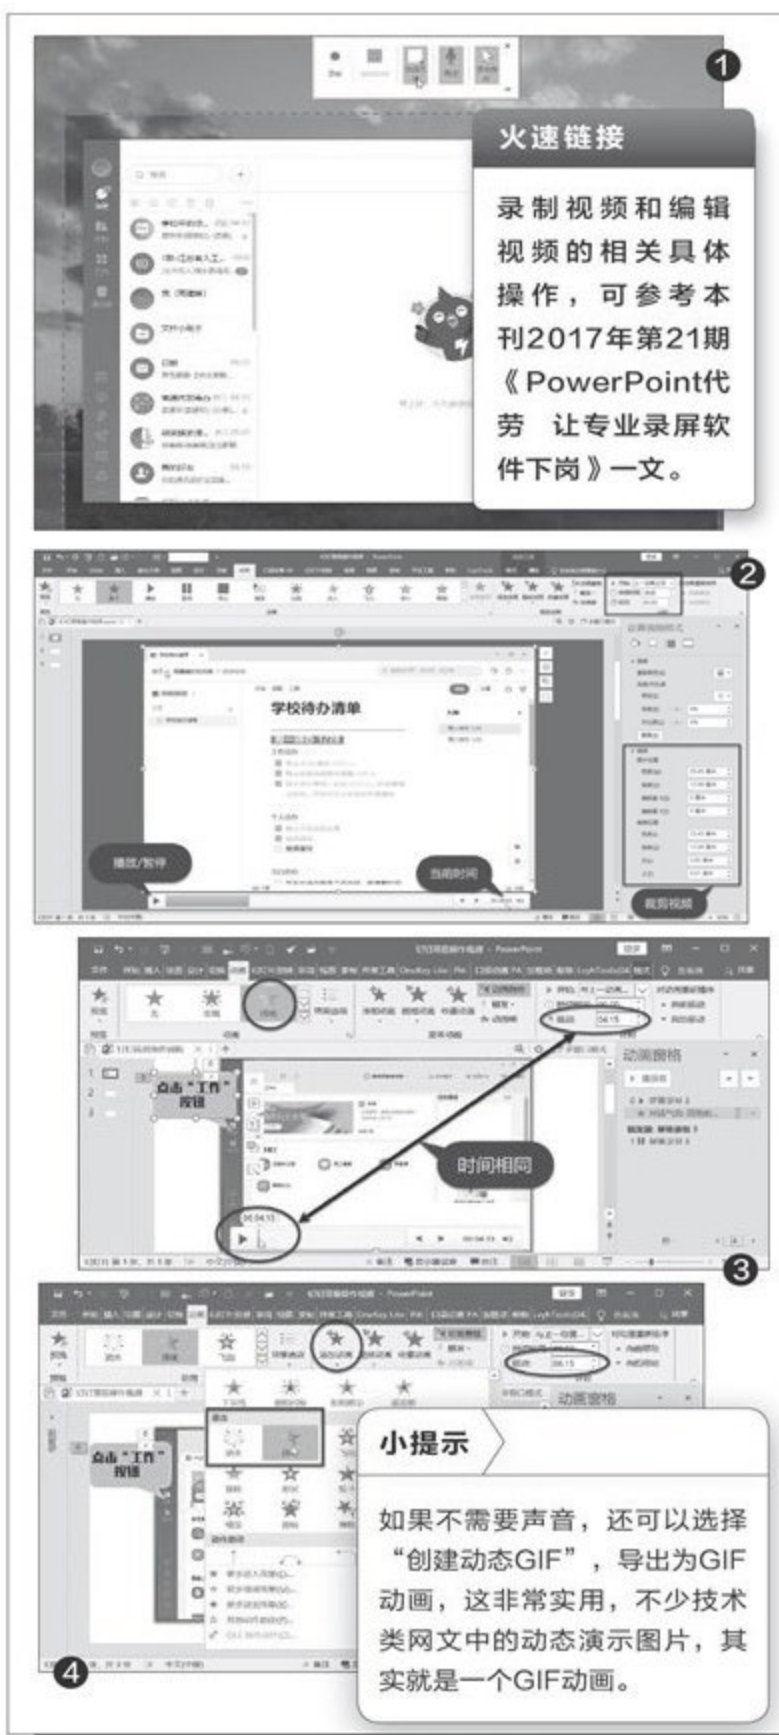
❶

火速链接

录制视频和编辑视频的相关具体操作，可参考本刊2017年第21期《PowerPoint代劳 让专业录屏软件下岗》一文。

❷

学校待办清单

播放/暂停

当前时间

裁剪视频

点击“工作”按钮

时间相同

动画窗格

❸

点击“工作”按钮

动画窗格

小提示

如果不需要声音，还可以选择“创建动态GIF”，导出为GIF动画，这非常实用，不少技术类网文中的动态演示图片，其实就是一个GIF动画。

❹